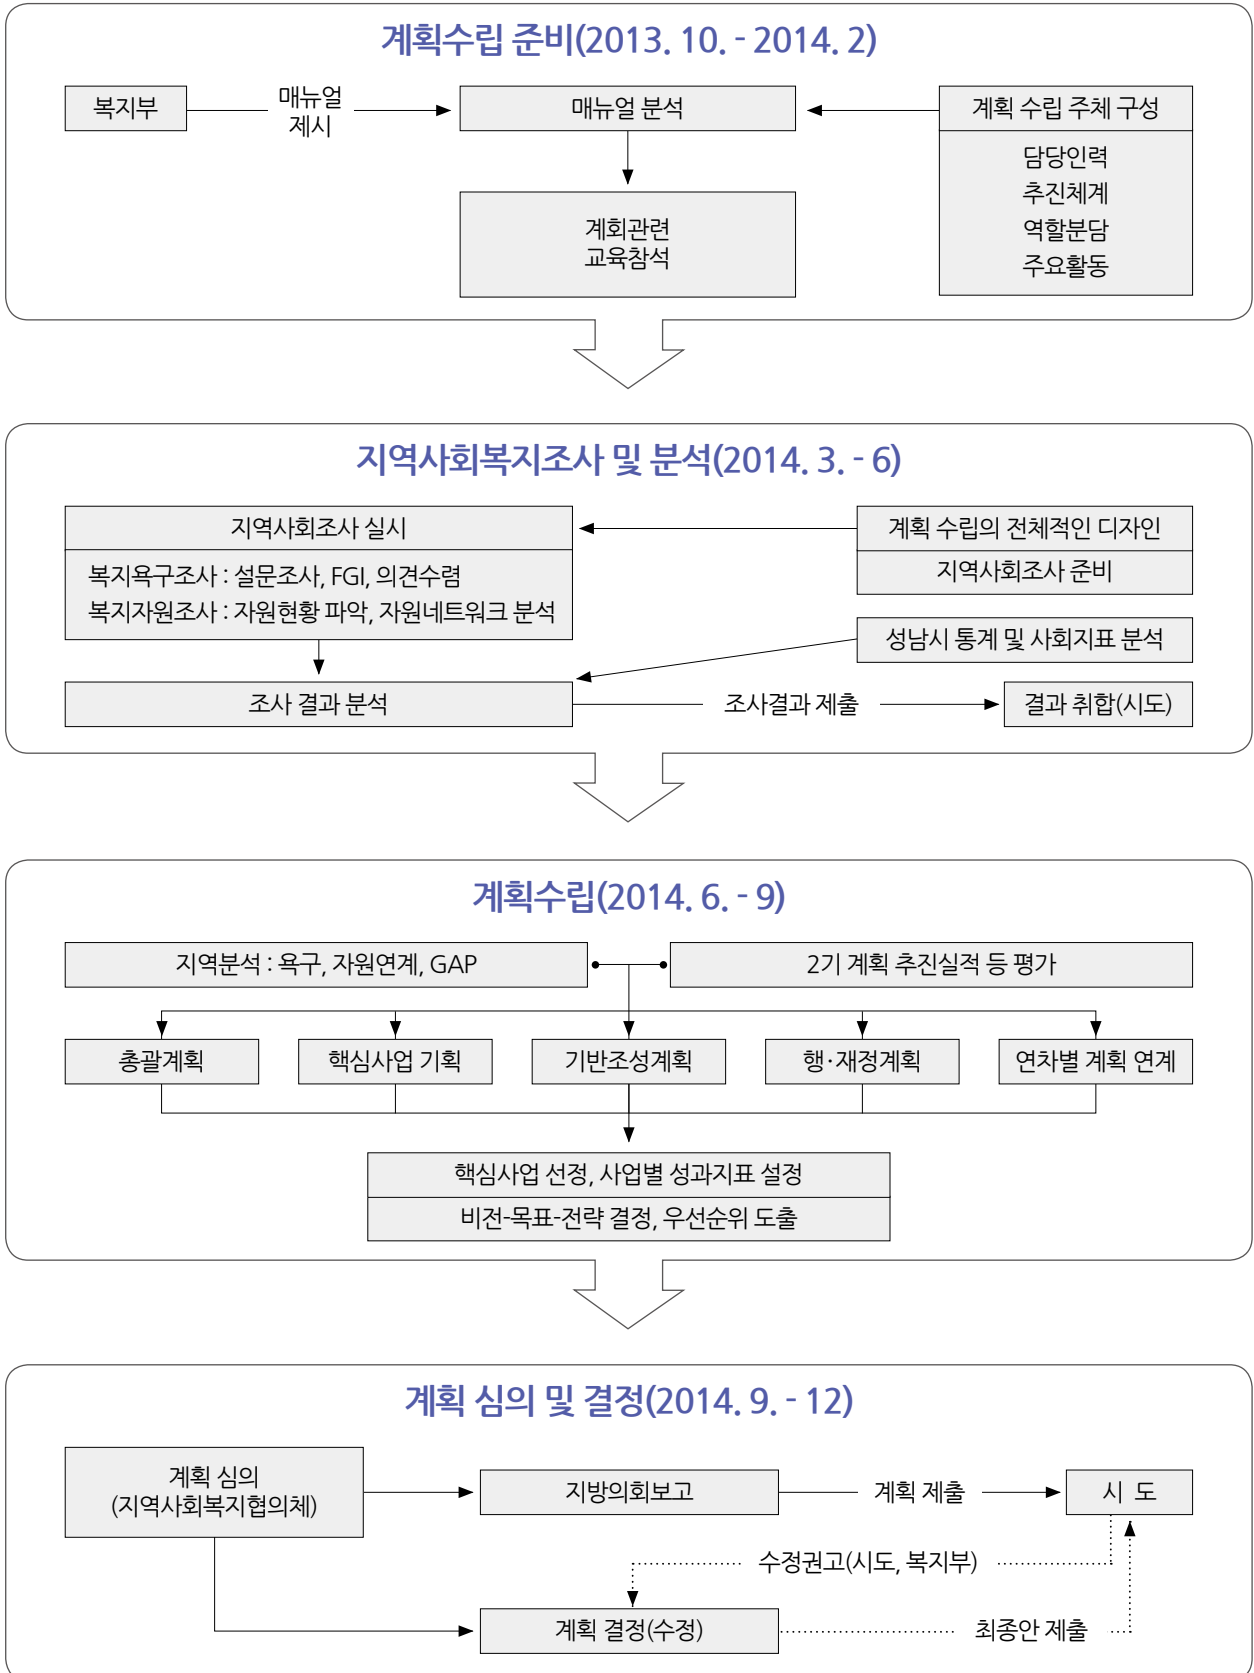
계획수립 준비(2013. 10. - 2014. 2)

복지부

매뉴얼 제시

매뉴얼 분석

계획 수립 주체 구성

담당인력
추진체계
역할분담
주요활동

계회관련
교육참석

지역사회복지조사 및 분석(2014. 3. - 6)

지역사회조사 실시

복지욕구조사 : 설문조사, FGI, 의견수렴
복지자원조사 : 자원현황 파악, 자원네트워크 분석

계획 수립의 전체적인 디자인

지역사회조사 준비

성남시 통계 및 사회지표 분석

조사 결과 분석

조사결과 제출

결과 취합(시도)

계획수립(2014. 6. - 9)

지역분석 : 욕구, 자원연계, GAP

2기 계획 추진실적 등 평가

총괄계획

핵심사업 기획

기반조성계획

행·재정계획

연차별 계획 연계

핵심사업 선정, 사업별 성과지표 설정

비전-목표-전략 결정, 우선순위 도출

계획 심의 및 결정(2014. 9. - 12)

계획 심의
(지역사회복지협의체)

지방의회보고

계획 제출

시 도

수정권고(시도, 복지부)

계획 결정(수정)

최종안 제출